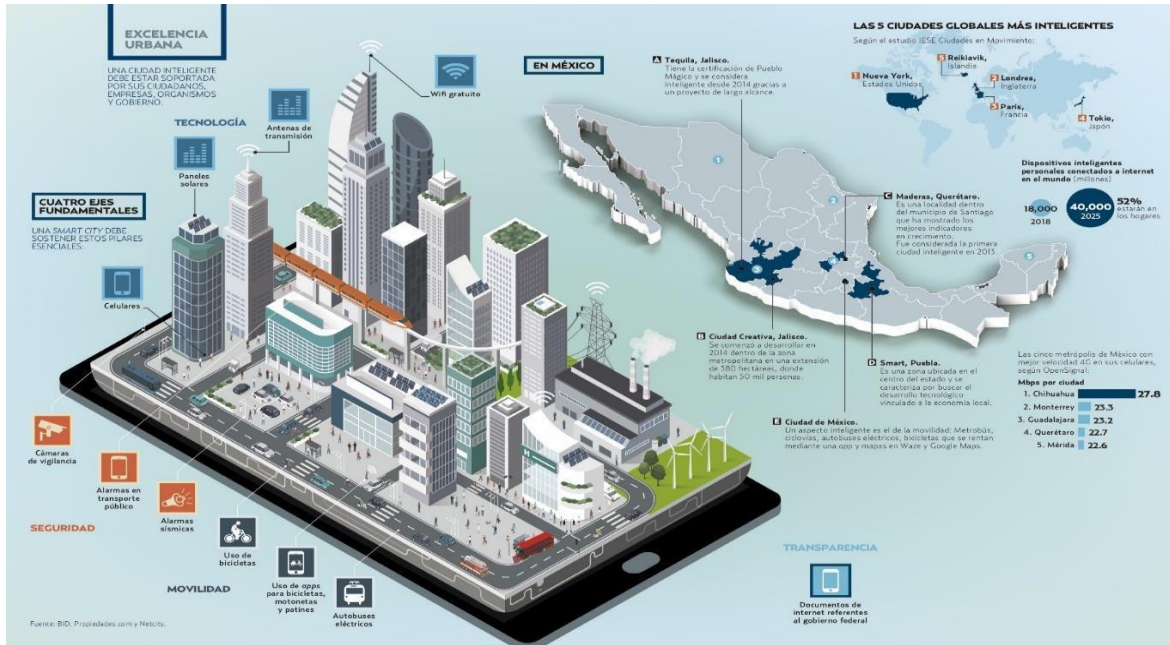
EXCELENCIA URBANA

UNA CIUDAD INTELIGENTE DEBE ESTAR SOPORTADA POR SUS CIUDADANOS, EMPRESAS, ORGANISMOS Y GOBIERNO.

TECNOLOGÍA

Antenas de transmisión

Wifi gratuito

Paneles solares

CUATRO EJES FUNDAMENTALES

UNA SMART CITY DEBE SOSTENER ESTOS PILARES ESENCIALES.

Celulares

Cámaras de vigilancia

Alarmas en transporte público

Alarmas sísmicas

SEGURIDAD

Uso de bicicletas

Uso de apps para bicicletas, motonetas y patines

Autobuses eléctricos

MOVILIDAD

Fuente: BID, Propiedades.com y Netcity.

EN MÉXICO

A Tequila, Jalisco. Tiene la certificación de Pueblo Mágico y se considera inteligente desde 2014 gracias a un proyecto de largo alcance.

B Ciudad Creativa, Jalisco. Se comenzó a desarrollar en 2014 dentro de la zona metropolitana en una extensión de 380 hectáreas, donde habitan 50 mil personas.

C Maderas, Querétaro. Es una localidad dentro del municipio de Santiago que ha mostrado los mejores indicadores en crecimiento. Fue considerada la primera ciudad inteligente en 2015.

D Smart, Puebla. Es una zona ubicada en el centro del estado y se caracteriza por buscar el desarrollo tecnológico vinculado a la economía local.

E Ciudad de México. Un aspecto inteligente es el de la movilidad: Metrobús, ciclovías, autobuses eléctricos, bicicletas que se rentan mediante una app y mapas en Waze y Google Maps.

1

2

3

4

5

LAS 5 CIUDADES GLOBALES MÁS INTELIGENTES

Según el estudio IESE Ciudades en Movimiento:

1 Nueva York, Estados Unidos

5 Reikiavik, Islandia

2 Londres, Inglaterra

3 París, Francia

4 Tokio, Japón

Dispositivos inteligentes personales conectados a internet en el mundo (millones)

18,000 2018

40,000 2025

52% estarán en los hogares

Las cinco metrópolis de México con mejor velocidad 4G en sus celulares, según OpenSignal.

Mbps por ciudad

1. Chihuahua 27.8
2. Monterrey 23.3
3. Guadalajara 23.2
4. Querétaro 22.7
5. Mérida 22.6

TRANSPARENCIA

Documentos de internet referentes al gobierno federal